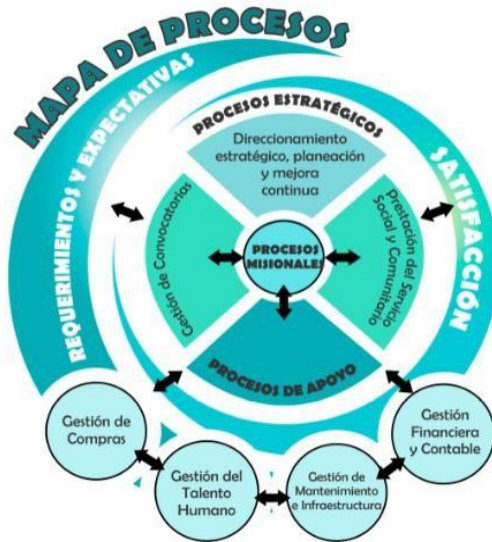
MAPA DE PROCESOS

REQUERIMIENTOS Y EXPECTATIVAS

SATISFACCIÓN

PROCESOS ESTRATÉGICOS

Direccionamiento estratégico, planeación y mejora continua

Gestión de Convocatorias

PROCESOS MISIONALES

Prestación del Servicio Social y Comunitario

PROCESOS DE APOYO

Gestión de Compras

Gestión del Talento Humano

Gestión de Mantenimiento e Infraestructura

Gestión Financiera y Contable